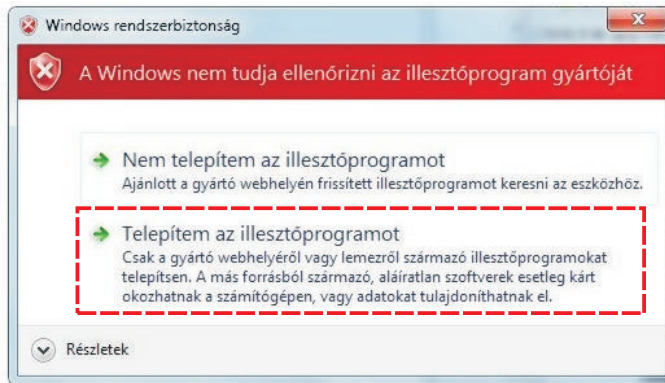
Windows rendszerbiztonság

A Windows nem tudja ellenőrizni az illesztőprogram gyártóját

Nem telepítem az illesztőprogramot
Ajánlott a gyártó webhelyén frissített illesztőprogramot keresni az eszközhöz.

Telepítem az illesztőprogramot
Csak a gyártó webhelyéről vagy lemezről származó illesztőprogramokat telepítsen. A más forrásból származó, aláíratlan szoftverek esetleg kárt okozhatnak a számítógépen, vagy adatokat tulajdoníthatnak el.

Részletek